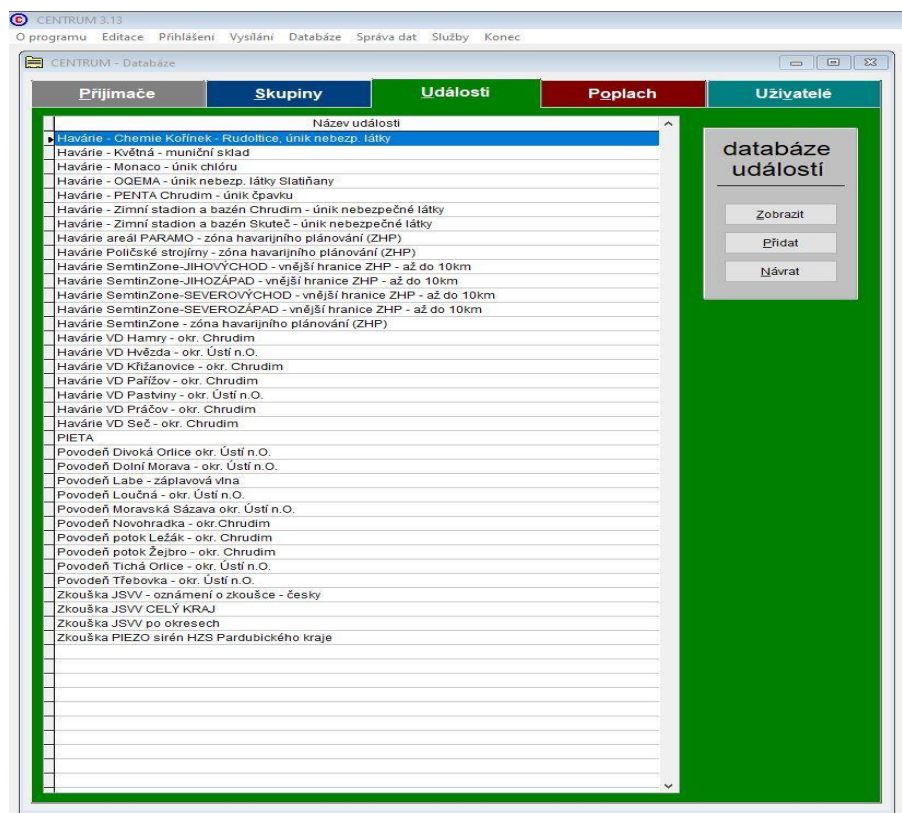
CENTRUM 3.13
O programu Editace Přihlášení Vysílání Databáze Správa dat Služby Konec

CENTRUM - Databáze

Přijímače | Skupiny | Události | Poplach | Uživatelé

Název události
Havárie - Chemie Kořínek - Rudoltice, únik nebezp. látky
Havárie - Květná - muniční sklad
Havárie - Monaco - únik chlóru
Havárie - OQEMA - únik nebezp. látky Slatiňany
Havárie - PENTA Chrudim - únik čpavku
Havárie - Zimní stadion a bazén Chrudim - únik nebezpečné látky
Havárie - Zimní stadion a bazén Skuteč - únik nebezpečné látky
Havárie areál PARAMO - zóna havarijního plánování (ZHP)
Havárie Poličské strojírny - zóna havarijního plánování (ZHP)
Havárie SemtinZone-JIHOVÝCHOD - vnější hranice ZHP - až do 10km
Havárie SemtinZone-JIHOZÁPAD - vnější hranice ZHP - až do 10km
Havárie SemtinZone-SEVEROVÝCHOD - vnější hranice ZHP - až do 10km
Havárie SemtinZone-SEVEROZÁPAD - vnější hranice ZHP - až do 10km
Havárie SemtinZone - zóna havarijního plánování (ZHP)
Havárie VD Hamry - okr. Chrudim
Havárie VD Hvězda - okr. Ústí n.O.
Havárie VD Křižanovice - okr. Chrudim
Havárie VD Pařížov - okr. Chrudim
Havárie VD Pastviny - okr. Ústí n.O.
Havárie VD Práčov - okr. Chrudim
Havárie VD Seč - okr. Chrudim
PIETA
Povodeň Divoká Orlice okr. Ústí n.O.
Povodeň Dolní Morava - okr. Ústí n.O.
Povodeň Labe - záplavová vlna
Povodeň Loučná - okr. Ústí n.O.
Povodeň Moravská Sázava okr. Ústí n.O.
Povodeň Novohradka - okr.Chrudim
Povodeň potok Ležák - okr. Chrudim
Povodeň potok Žejbro - okr. Chrudim
Povodeň Tichá Orlice - okr. Ústí n.O.
Povodeň Třebovka - okr. Ústí n.O.
Zkouška JSVV - oznámení o zkoušce - česky
Zkouška JSVV CELÝ KRAJ
Zkouška JSVV po okresech
Zkouška PIEZO sirén HZS Pardubického kraje

databáze událostí
Zobrazit
Přidat
Návrat